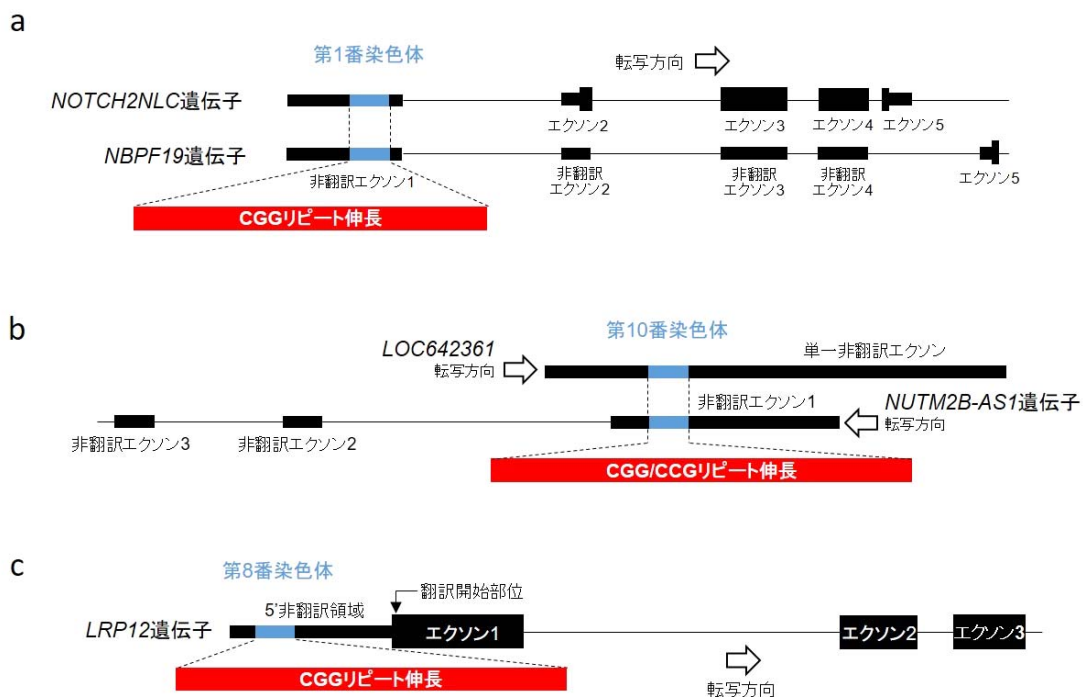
a

第1番染色体

転写方向

NOTCH2NLC遺伝子

エクソン2

エクソン3

エクソン4

エクソン5

NBPF19遺伝子

非翻訳エクソン1

非翻訳エクソン2

非翻訳エクソン3

非翻訳エクソン4

エクソン5

CGGリピート伸長

b

第10番染色体

LOC642361

転写方向

単一非翻訳エクソン

非翻訳エクソン1

NUTM2B-AS1遺伝子

転写方向

非翻訳エクソン3

非翻訳エクソン2

CGG/CCGリピート伸長

c

第8番染色体

翻訳開始部位

5'非翻訳領域

LRP12遺伝子

エクソン1

エクソン2

エクソン3

CGGリピート伸長

転写方向